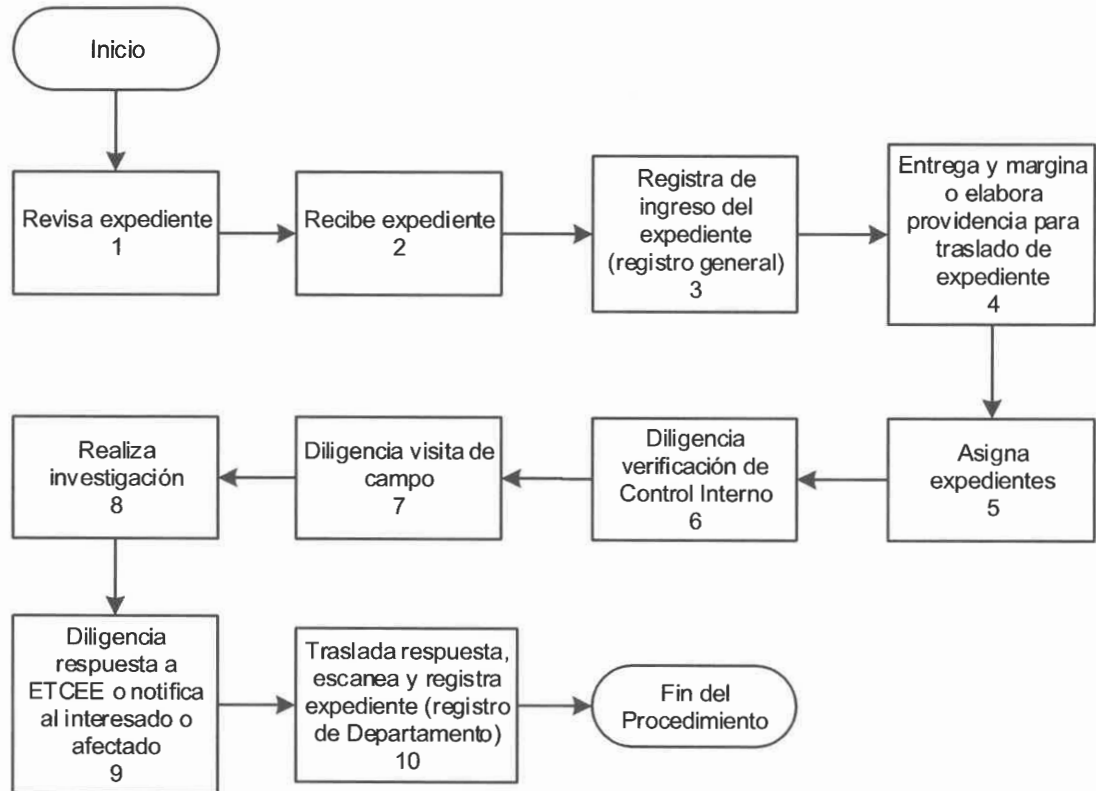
Inicio

Revisa expediente
1

Recibe expediente
2

Registra de ingreso del expediente (registro general)
3

Entrega y margina o elabora providencia para traslado de expediente
4

Asigna expedientes
5

Diligencia verificación de Control Interno
6

Diligencia visita de campo
7

Realiza investigación
8

Diligencia respuesta a ETCEE o notifica al interesado o afectado
9

Traslada respuesta, escanea y registra expediente (registro de Departamento)
10

Fin del Procedimiento